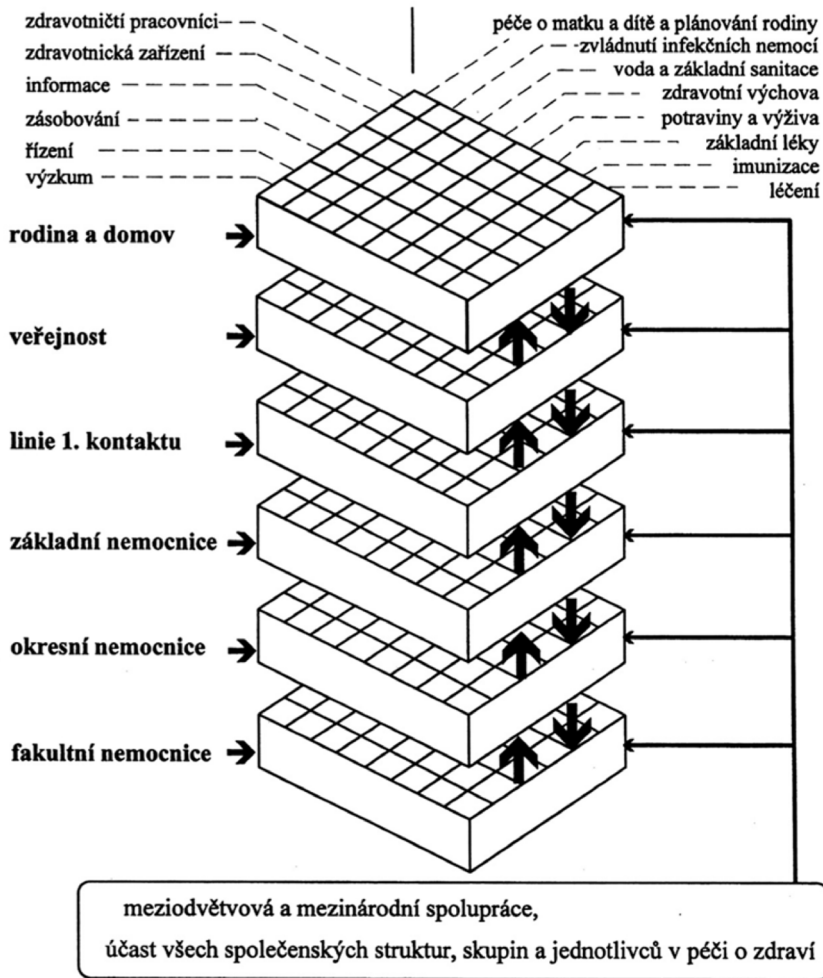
zdravotničtí pracovníci
zdravotnická zařízení
informace
zásobování
řízení
výzkum

péče o matku a dítě a plánování rodiny
zvládnutí infekčních nemocí
voda a základní sanitace
zdravotní výchova
potraviny a výživa
základní léky
imunizace
léčení

rodina a domov
veřejnost
linie 1. kontaktu
základní nemocnice
okresní nemocnice
fakultní nemocnice

meziodvětvová a mezinárodní spolupráce,
účast všech společenských struktur, skupin a jednotlivců v péči o zdraví